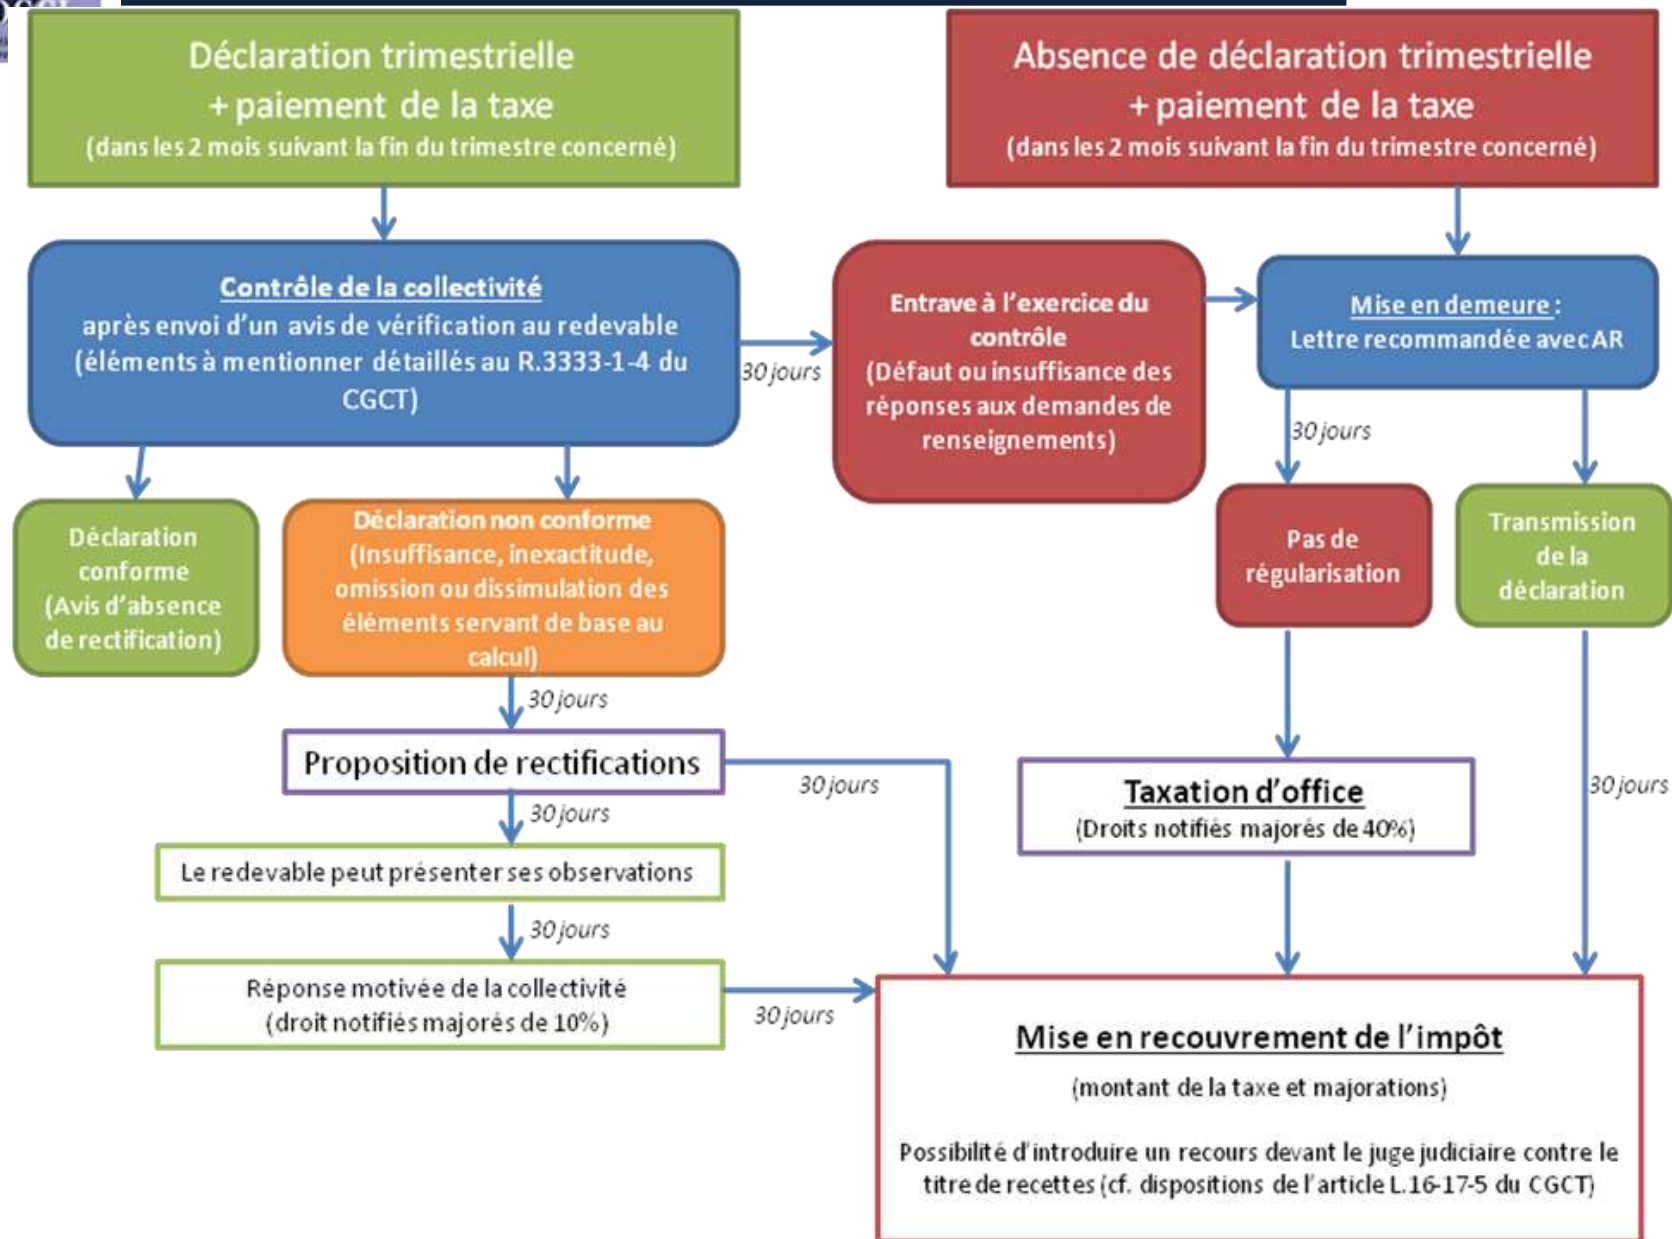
Déclaration trimestrielle
+ paiement de la taxe
(dans les 2 mois suivant la fin du trimestre concerné)

Absence de déclaration trimestrielle
+ paiement de la taxe
(dans les 2 mois suivant la fin du trimestre concerné)

Contrôle de la collectivité
après envoi d'un avis de vérification au redevable (éléments à mentionner détaillés au R.3333-1-4 du CGCT)

30 jours

Entrave à l'exercice du contrôle
(Défaut ou insuffisance des réponses aux demandes de renseignements)

Mise en demeure :
Lettre recommandée avec AR

30 jours

Déclaration conforme
(Avis d'absence de rectification)

Déclaration non conforme
(Insuffisance, inexactitude, omission ou dissimulation des éléments servant de base au calcul)

Pas de régularisation

Transmission de la déclaration

30 jours

Proposition de rectifications

30 jours

30 jours

Le redevable peut présenter ses observations

30 jours

Réponse motivée de la collectivité
(droit notifiés majorés de 10%)

30 jours

Taxation d'office
(Droits notifiés majorés de 40%)

30 jours

Mise en recouvrement de l'impôt
(montant de la taxe et majorations)

Possibilité d'introduire un recours devant le juge judiciaire contre le titre de recettes (cf. dispositions de l'article L.16-17-5 du CGCT)